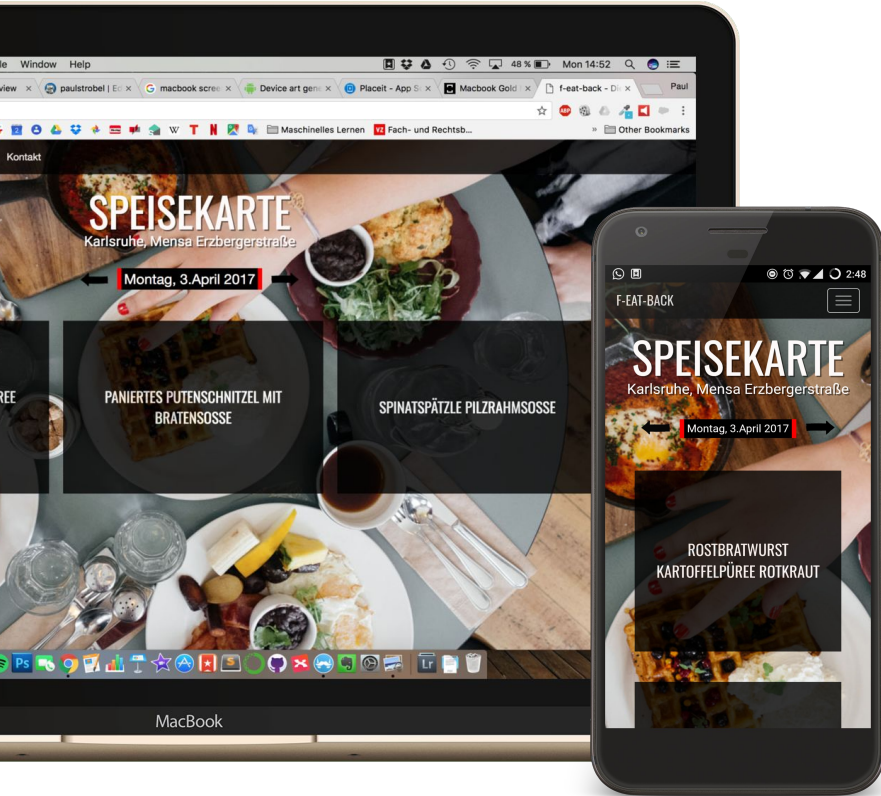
le Window Help

48 % Mon 14:52

view × paulstrobel | Ed × macbook scree × Device art gene × Placeit - App Sc × Macbook Gold × f-eat-back - Di × Paul

Maschinelles Lernen Fach- und Rechtsb... » Other Bookmarks

Kontakt

SPEISEKARTE
Karlsruhe, Mensa Erzbergerstraße

Montag, 3.April 2017

REE

PANIERTES PUTENSCHNITZEL MIT BRATENSOSSE

SPINATSPÄTZLE PILZRAHMSOSSE

MacBook

2:48

F-EAT-BACK

SPEISEKARTE
Karlsruhe, Mensa Erzbergerstraße

Montag, 3.April 2017

ROSTBRATWURST KARTOFFELPÜREE ROTKRAUT